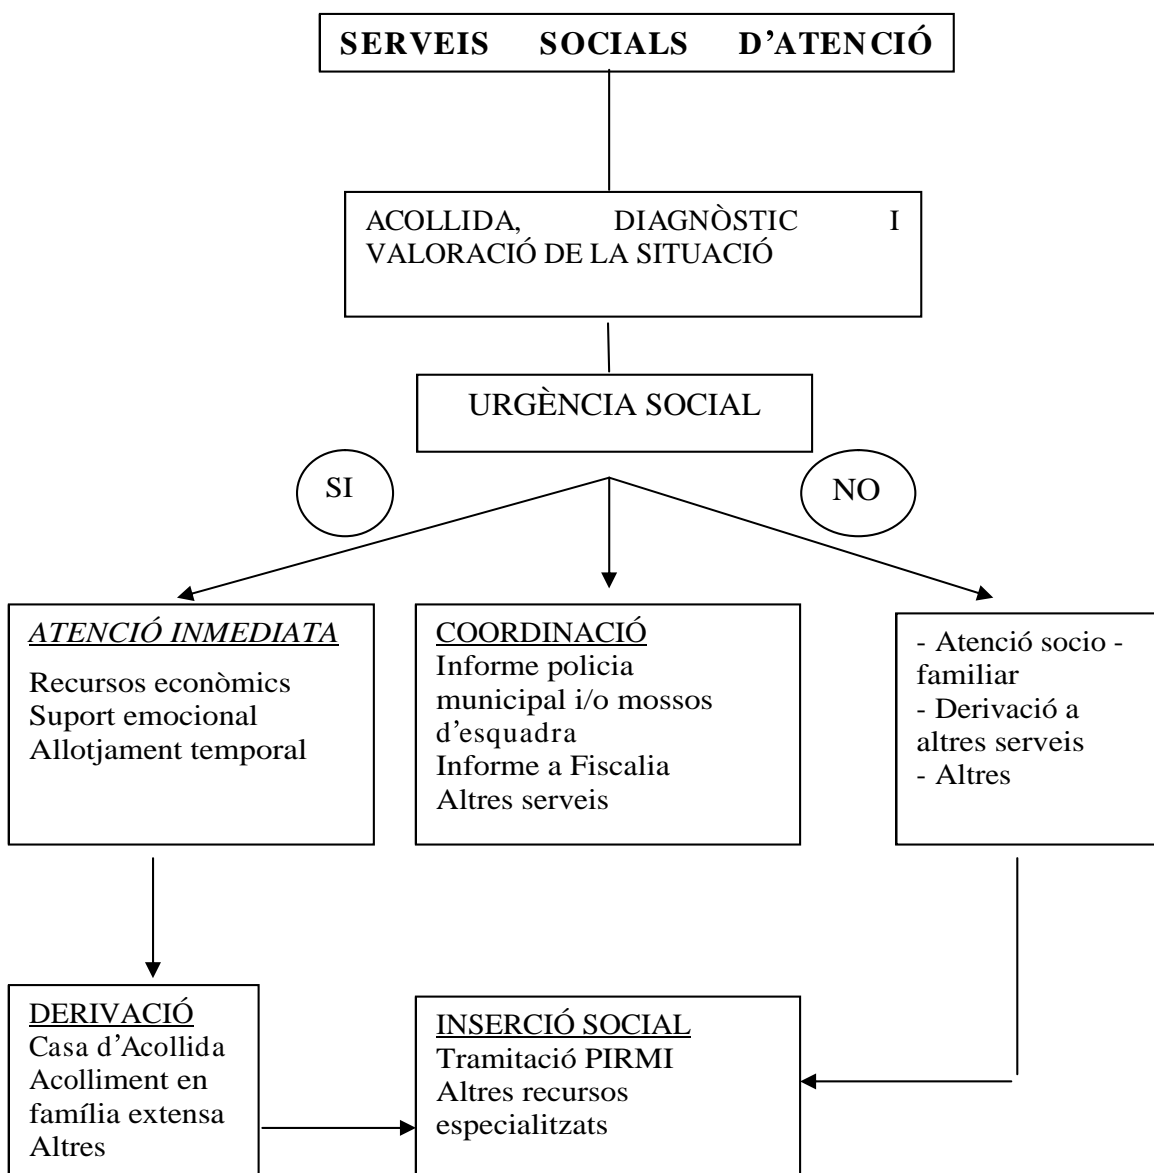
SERVEIS SOCIALS D'ATENCIÓ

ACOLLIDA, DIAGNÒSTIC I VALORACIÓ DE LA SITUACIÓ

URGÈNCIA SOCIAL

SI

NO

ATENCIÓ INMEDIATA
Recursos econòmics
Suport emocional
Allotjament temporal

COORDINACIÓ
Informe policia municipal i/o mossos d'esquadra
Informe a Fiscalia
Altres serveis

- Atenció socio - familiar
- Derivació a altres serveis
- Altres

DERIVACIÓ
Casa d'Acollida
Acolliment en família extensa
Altres

INSERCIÓ SOCIAL
Tramitació PIRMI
Altres recursos especialitzats